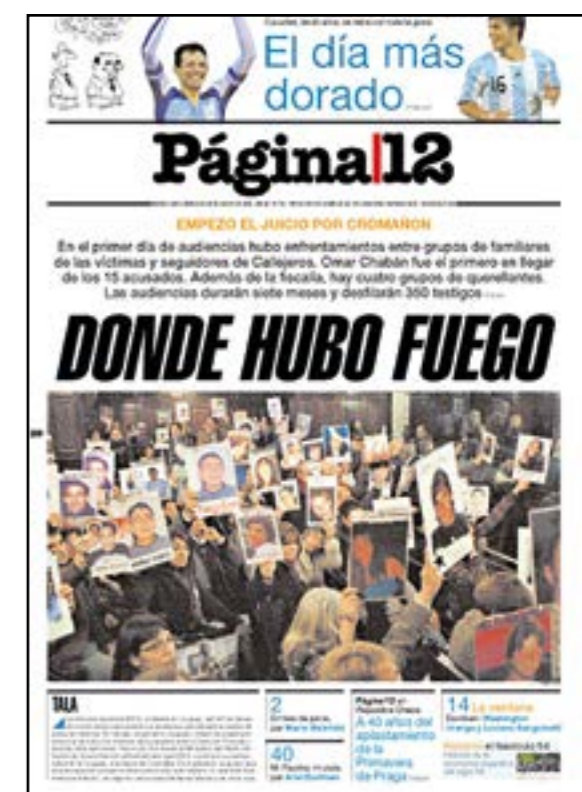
El día más dorado

Página|12

EMPEZO EL JUICIO POR CROMAÑON

En el primer día de audiencias hubo enfrentamientos entre grupos de familiares de las víctimas y seguidores de Callejeros. Omar Chabán fue el primero en llegar de los 15 acusados. Además de la fiscalía, hay cuatro grupos de querellantes. Las audiencias durarán siete meses y desfilarán 350 testigos

DONDE HUBO FUEGO

TALA

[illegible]

2 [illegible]

40 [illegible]

Página/12 en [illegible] A 40 años del aplastamiento de la Primavera de Praga

14 La ventana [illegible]

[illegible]